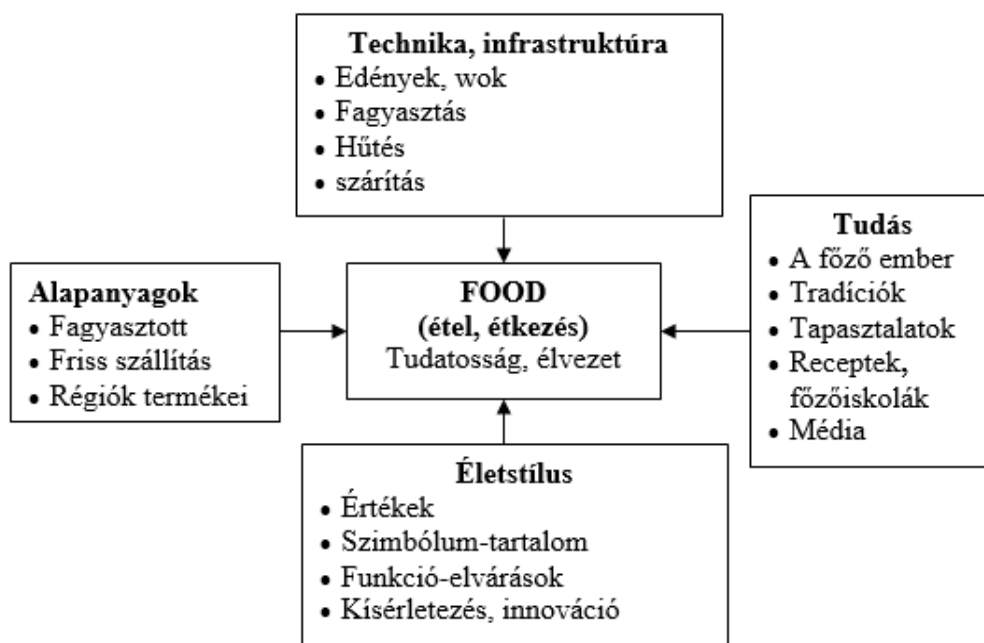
**Technika, infrastruktúra**
- Edények, wok
- Fagyasztás
- Hűtés
- szárítás

**Alapanyagok**
- Fagyasztott
- Friss szállítás
- Régiók termékei

**FOOD**
**(étel, étkezés)**
Tudatosság, élvezet

**Tudás**
- A főző ember
- Tradíciók
- Tapasztalatok
- Receptek, főzőiskolák
- Média

**Életstílus**
- Értékek
- Szimbólum-tartalom
- Funkció-elvárások
- Kísérletezés, innováció